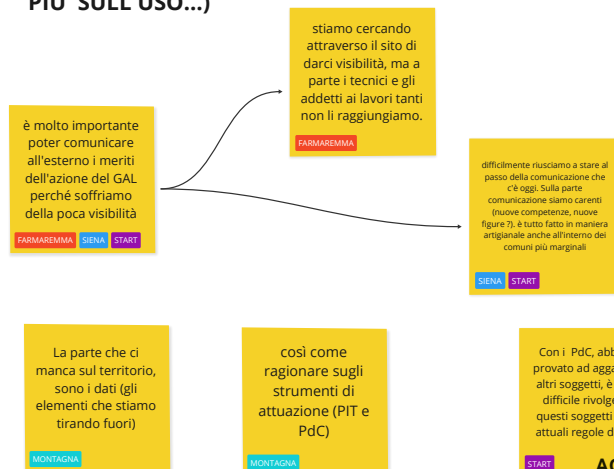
PIÙ SULL'USO...)

è molto importante poter comunicare all'esterno i meriti dell'azione del GAL perché soffriamo della poca visibilità

FARMAREMMA SIENA START

stiamo cercando attraverso il sito di darci visibilità, ma a parte i tecnici e gli addetti ai lavori tanti non li raggiungiamo.

FARMAREMMA

difficilmente riusciamo a stare al passo della comunicazione che c'è oggi. Sulla parte comunicazione siamo carenti (nuove competenze, nuove figure ?). è tutto fatto in maniera artigianale anche all'interno dei comuni più marginali

SIENA START

La parte che ci manca sul territorio, sono i dati (gli elementi che stiamo tirando fuori)

MONTAGNA

così come ragionare sugli strumenti di attuazione (PIT e PdC)

MONTAGNA

Con i PdC, abb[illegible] provato ad agga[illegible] altri soggetti, è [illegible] difficile rivolge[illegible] questi soggetti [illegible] attuali regole d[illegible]

START

AC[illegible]